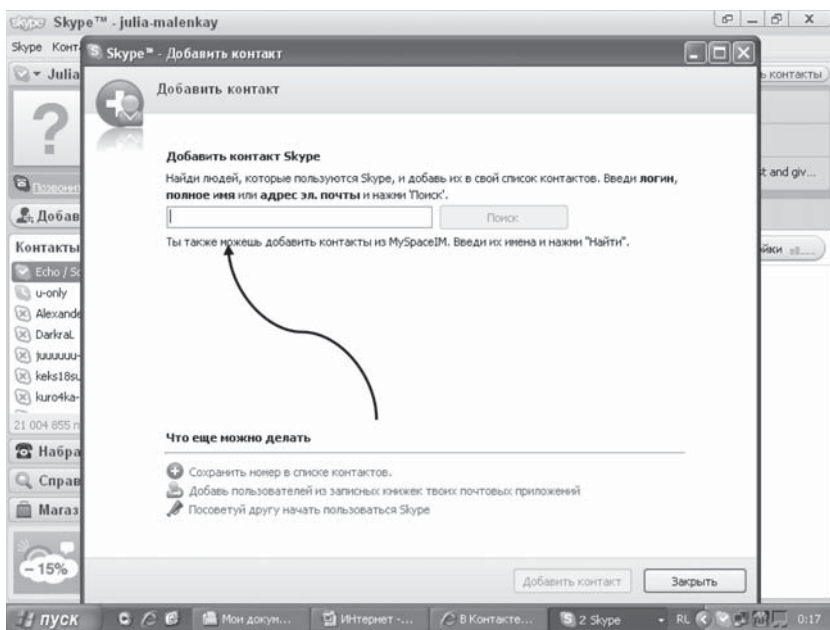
Skype™ - julia-malenkay

Skype Конт

Julia

Позвони

Добав

Контакты

Echo / S

u-only

Alexande

DarkraL

juuuuuu-

keks18su

kuro4ka-

21 004 855 п

Набра

Справ

Магаз

–15%

ь контакты

t and giv...

йки

Skype™ - Добавить контакт

Добавить контакт

Добавить контакт Skype

Найди людей, которые пользуются Skype, и добавь их в свой список контактов. Введи **логин**, **полное имя** или **адрес эл. почты** и нажми 'Поиск'.

Поиск

Ты также можешь добавить контакты из MySpaceIM. Введи их имена и нажми "Найти".

Что еще можно делать

Сохранить номер в списке контактов.

Добавь пользователей из записных книжек твоих почтовых приложений

Посоветуй другу начать пользоваться Skype

Добавить контакт

Закрыть

пуск

Мои докум...

Интернет -...

В Контакте...

2 Skype

RL

0:17